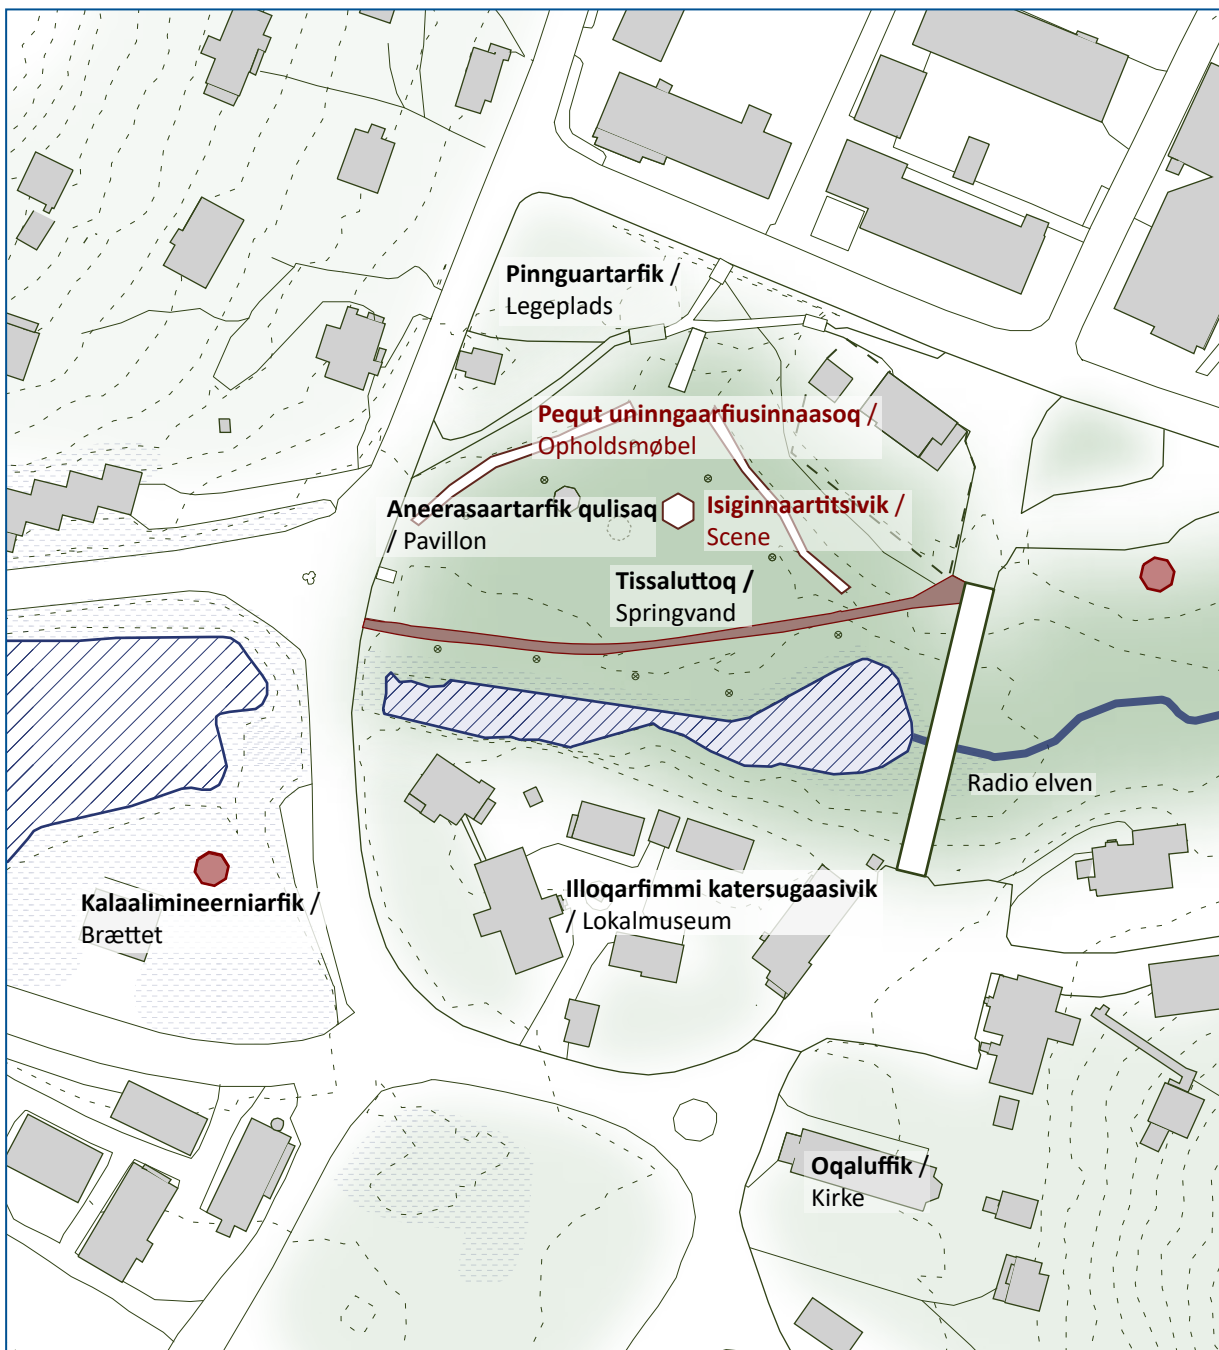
Pinnguartarfik / Legeplads

Pequt uninngaarfiusinnaasoq / Opholdsmøbel

Aneerasaartarfik qulisaq / Pavillon

Isiginnaartitsivik / Scene

Tissaluttoq / Springvand

Radio elven

Kalaalimineerniarfik / Brættet

Illoqarfimmi katersugaasivik / Lokalmuseum

Oqaluffik / Kirke